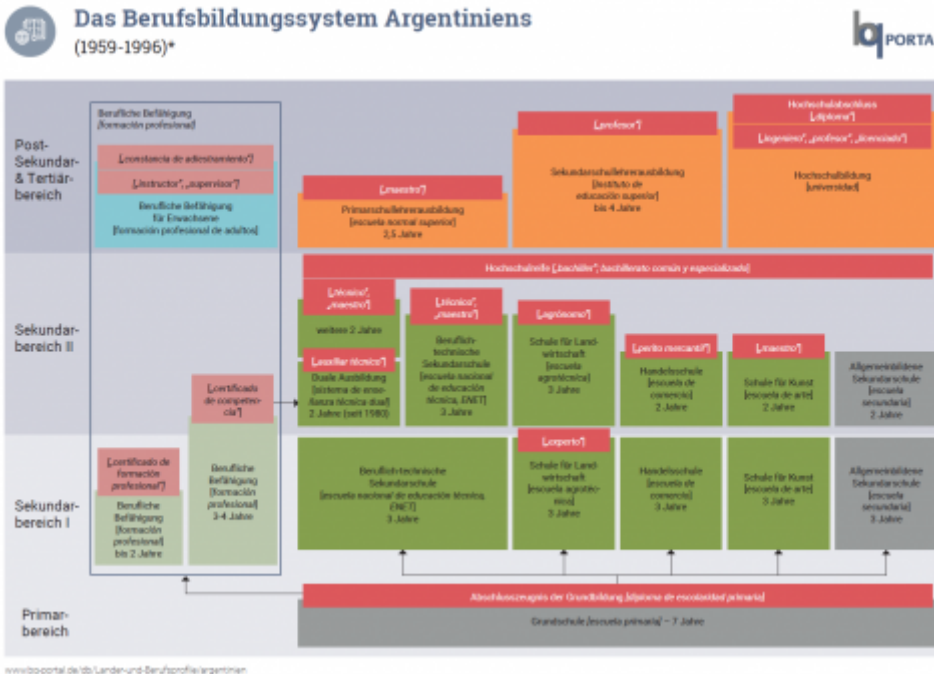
Das Berufsbildungssystem Argentiniens
(1959-1996)*

bq PORTAL

Post-Sekundar- & Tertiärbereich

Sekundarbereich II

Sekundarbereich I

Primarbereich

Berufliche Befähigung [formación profesional]

[„constancia de adiestramiento"]

[„instructor", „supervisor"]

Berufliche Befähigung für Erwachsene [formación profesional de adultos]

[„maestro"]

Primarschullehrerausbildung [escuela normal superior] 2,5 Jahre

[„profesor"]

Sekundarschullehrerausbildung [instituto de educación superior] bis 4 Jahre

Hochschulabschluss [„diploma"]

[„ingeniero", „profesor", „licenciado"]

Hochschulbildung [universidad]

Hochschulreife [„bachiller", bachillerato común y especializado]

[„técnico", „maestro"]

weitere 2 Jahre

[„auxiliar técnico"]

Duale Ausbildung [sistema de enseñanza técnica dual] 2 Jahre (seit 1980)

[„técnico", „maestro"]

Beruflich-technische Sekundarschule [escuela nacional de educación técnica, ENET] 3 Jahre

[„agrónomo"]

Schule für Landwirtschaft [escuela agrotécnica] 3 Jahre

[„perito mercantil"]

Handelsschule [escuela de comercio] 2 Jahre

[„maestro"]

Schule für Kunst [escuela de arte] 2 Jahre

Allgemeinbildende Sekundarschule [escuela secundaria] 2 Jahre

[„certificado de competencia"]

[„certificado de formación profesional"]

Berufliche Befähigung [formación profesional] bis 2 Jahre

Berufliche Befähigung [formación profesional] 3-4 Jahre

Beruflich-technische Sekundarschule [escuela nacional de educación técnica, ENET] 3 Jahre

[„experto"]

Schule für Landwirtschaft [escuela agrotécnica] 3 Jahre

Handelsschule [escuela de comercio] 3 Jahre

Schule für Kunst [escuela de arte] 3 Jahre

Allgemeinbildende Sekundarschule [escuela secundaria] 3 Jahre

Abschlusszeugnis der Grundbildung [diploma de escolaridad primaria]

Grundschule [escuela primaria] – 7 Jahre

www.bq-portal.de/db/Länder-und-Berufsprofile/argentinien